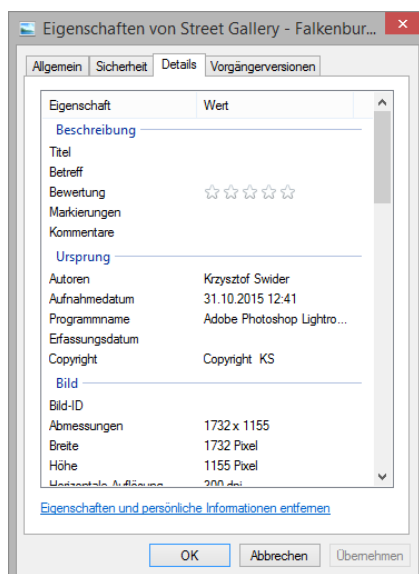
Eigenschaften von Street Gallery - Falkenbur...

Allgemein | Sicherheit | Details | Vorgängerversionen

| Eigenschaft | Wert |
|---|---|
| **Beschreibung** | |
| Titel | |
| Betreff | |
| Bewertung | ☆☆☆☆☆ |
| Markierungen | |
| Kommentare | |
| **Ursprung** | |
| Autoren | Krzysztof Swider |
| Aufnahmedatum | 31.10.2015 12:41 |
| Programmname | Adobe Photoshop Lightro... |
| Erfassungsdatum | |
| Copyright | Copyright KS |
| **Bild** | |
| Bild-ID | |
| Abmessungen | 1732 x 1155 |
| Breite | 1732 Pixel |
| Höhe | 1155 Pixel |
| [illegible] | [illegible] |

Eigenschaften und persönliche Informationen entfernen

OK | Abbrechen | Übernehmen